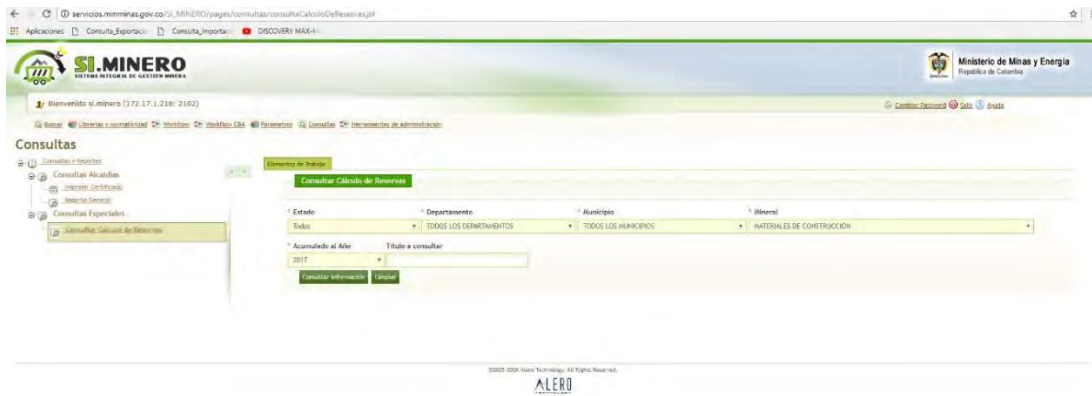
servicios.minminas.gov.co/SI_MINERO/pages/consultas/consultaCalculoDeReservas.jsf

Aplicaciones Consulta_Exportacio Consulta_Importaci DISCOVERY MAX-

SI.MINERO
SISTEMA INTEGRAL DE GESTIÓN MINERA

Ministerio de Minas y Energía
República de Colombia

Bienvenido si.minero (172.17.1.218: 2102)

Cambiar Password Salir Ayuda

Buscar Librerias y normatividad Workflow Workflow CBA Parametros Consultas Herramientas de administración

Consultas

Consultas y reportes
Consultas Alcaldías
Imprimir Certificado
Reporte General
Consultas Especiales
Consultas Calculo de Reservas

Elementos de trabajo

Consultar Cálculo de Reservas

* Estado
Todos
* Departamento
TODOS LOS DEPARTAMENTOS
* Municipio
TODOS LOS MUNICIPIOS
* Mineral
MATERIALES DE CONSTRUCCIÓN
* Acumulado al Año
2017
Titulo a consultar

Consultar información Limpiar

©2005-2009 Alero Technology. All Rights Reserved.
ALERO